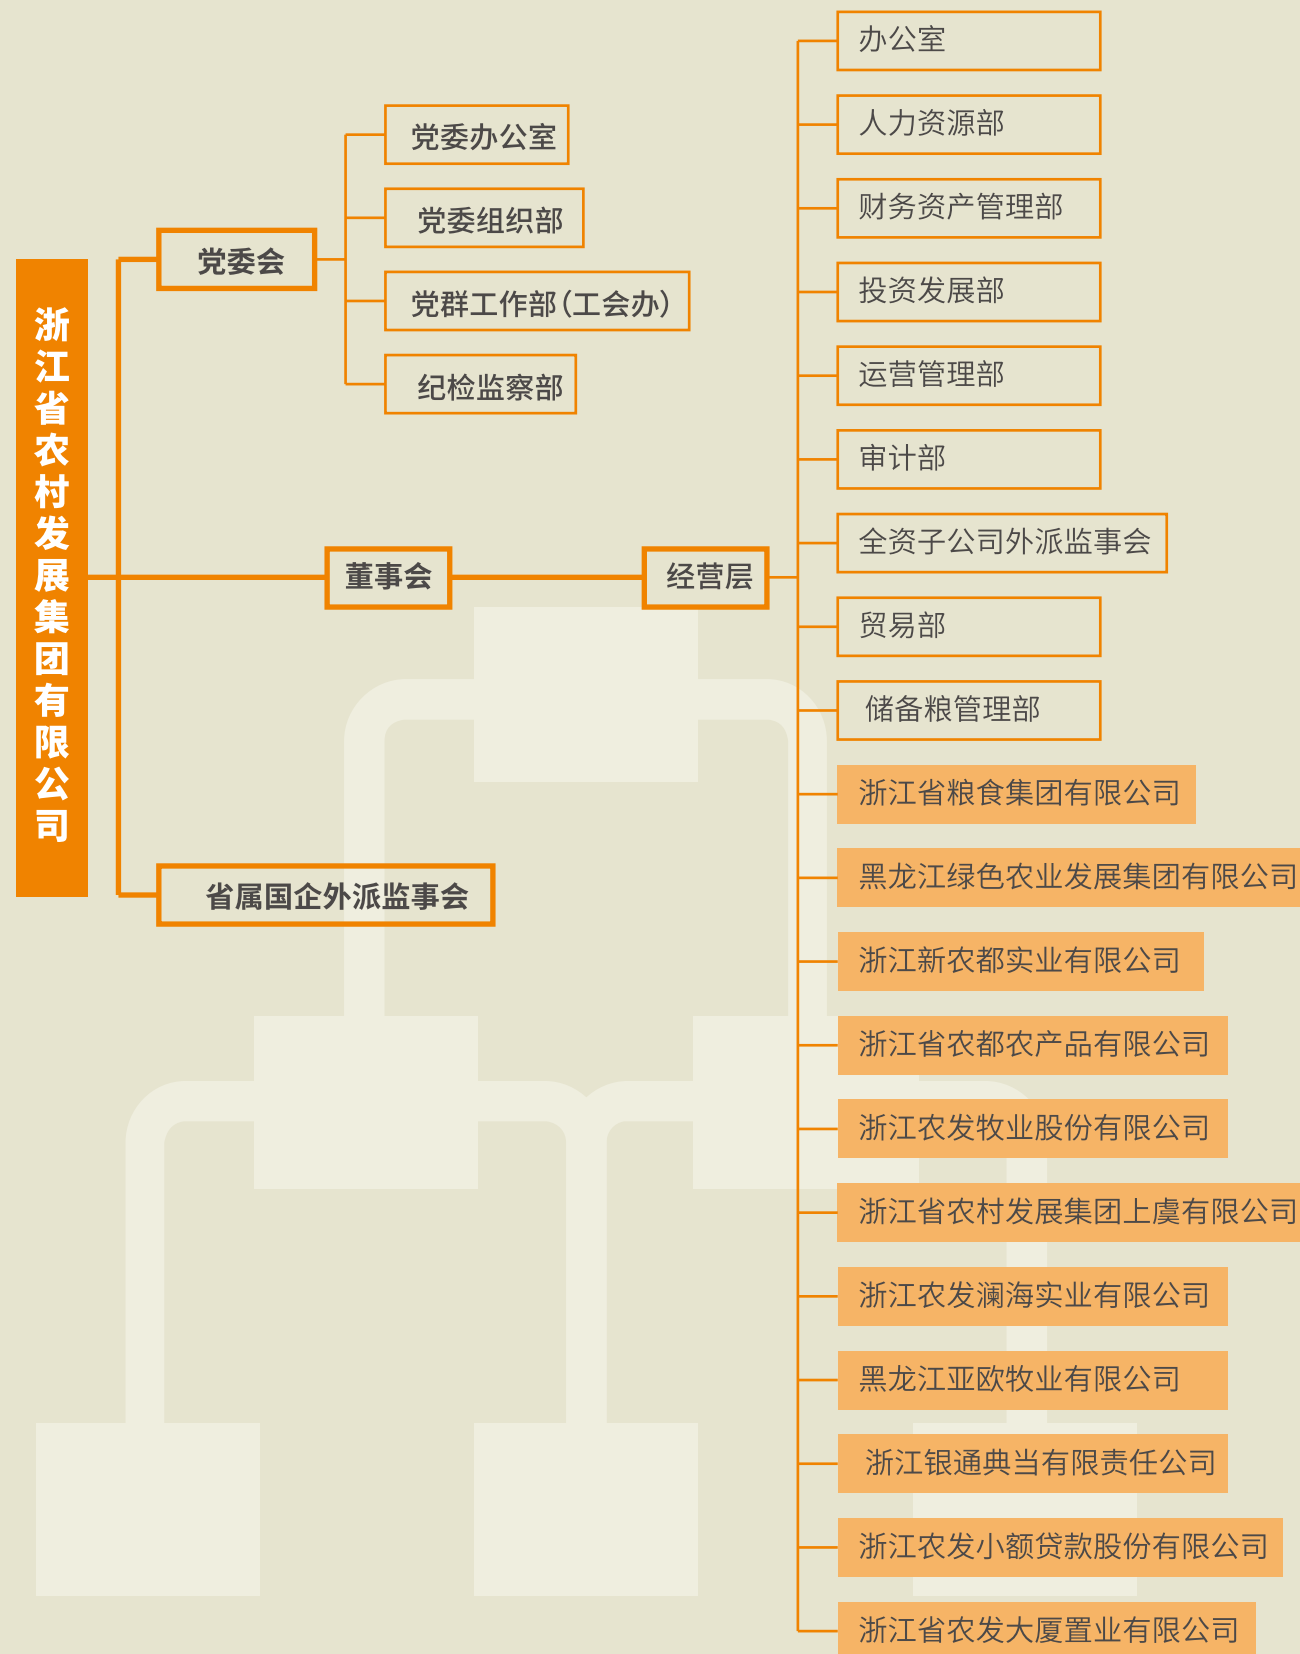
浙江省农村发展集团有限公司

党委会

党委办公室

党委组织部

党群工作部（工会办）

纪检监察部

董事会

经营层

省属国企外派监事会

办公室

人力资源部

财务资产管理部

投资发展部

运营管理部

审计部

全资子公司外派监事会

贸易部

储备粮管理部

浙江省粮食集团有限公司

黑龙江绿色农业发展集团有限公司

浙江新农都实业有限公司

浙江省农都农产品有限公司

浙江农发牧业股份有限公司

浙江省农村发展集团上虞有限公司

浙江农发澜海实业有限公司

黑龙江亚欧牧业有限公司

浙江银通典当有限责任公司

浙江农发小额贷款股份有限公司

浙江省农发大厦置业有限公司